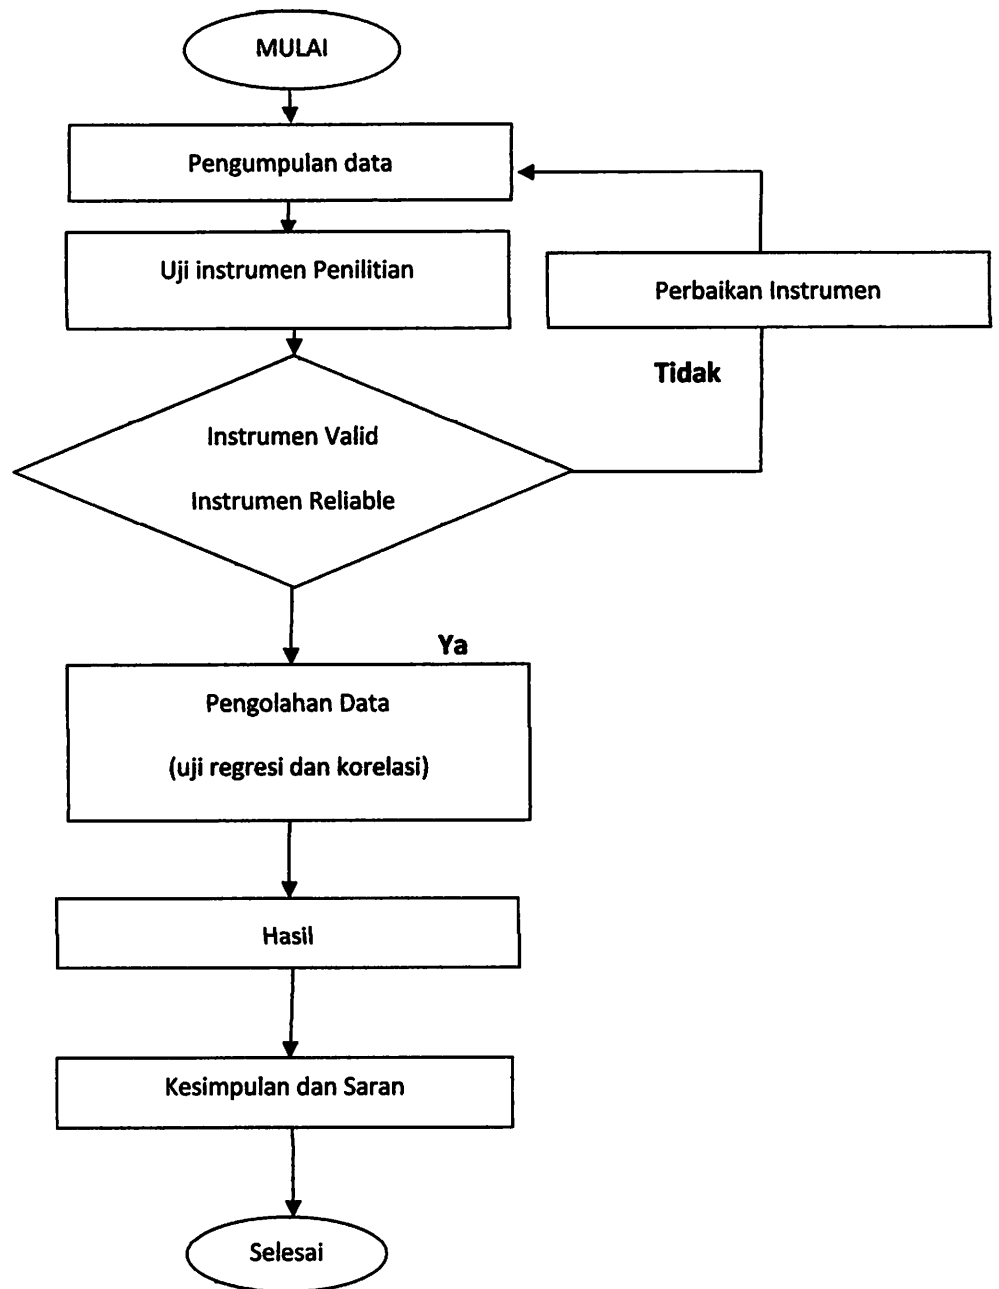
MULAI

Pengumpulan data

Uji instrumen Penilitian

Perbaikan Instrumen

Tidak

Instrumen Valid

Instrumen Reliable

Ya

Pengolahan Data

(uji regresi dan korelasi)

Hasil

Kesimpulan dan Saran

Selesai